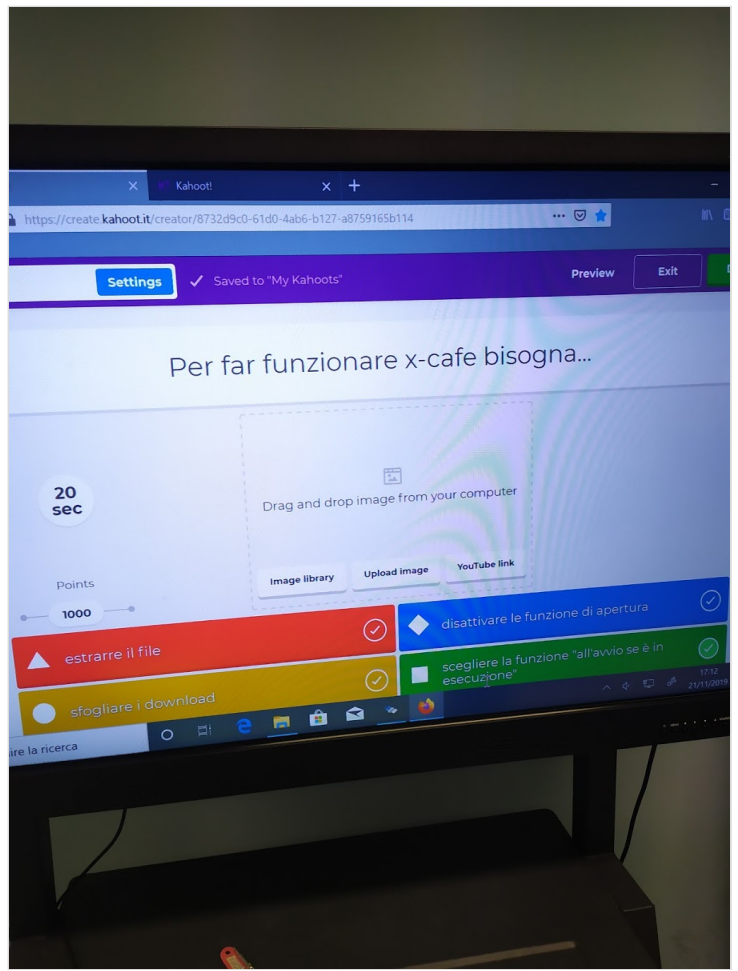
Kahoot!

https://create.kahoot.it/creator/8732d9c0-61d0-4ab6-b127-a8759165b114

Settings

Saved to "My Kahoots"

Preview

Exit

Per far funzionare x-cafe bisogna...

20 sec

Drag and drop image from your computer

Image library

Upload image

YouTube link

Points

1000

estrarre il file

disattivare le funzione di apertura

sfogliare i download

scegliere la funzione "all'avvio se è in esecuzione"

ire la ricerca

17:12
21/11/2019